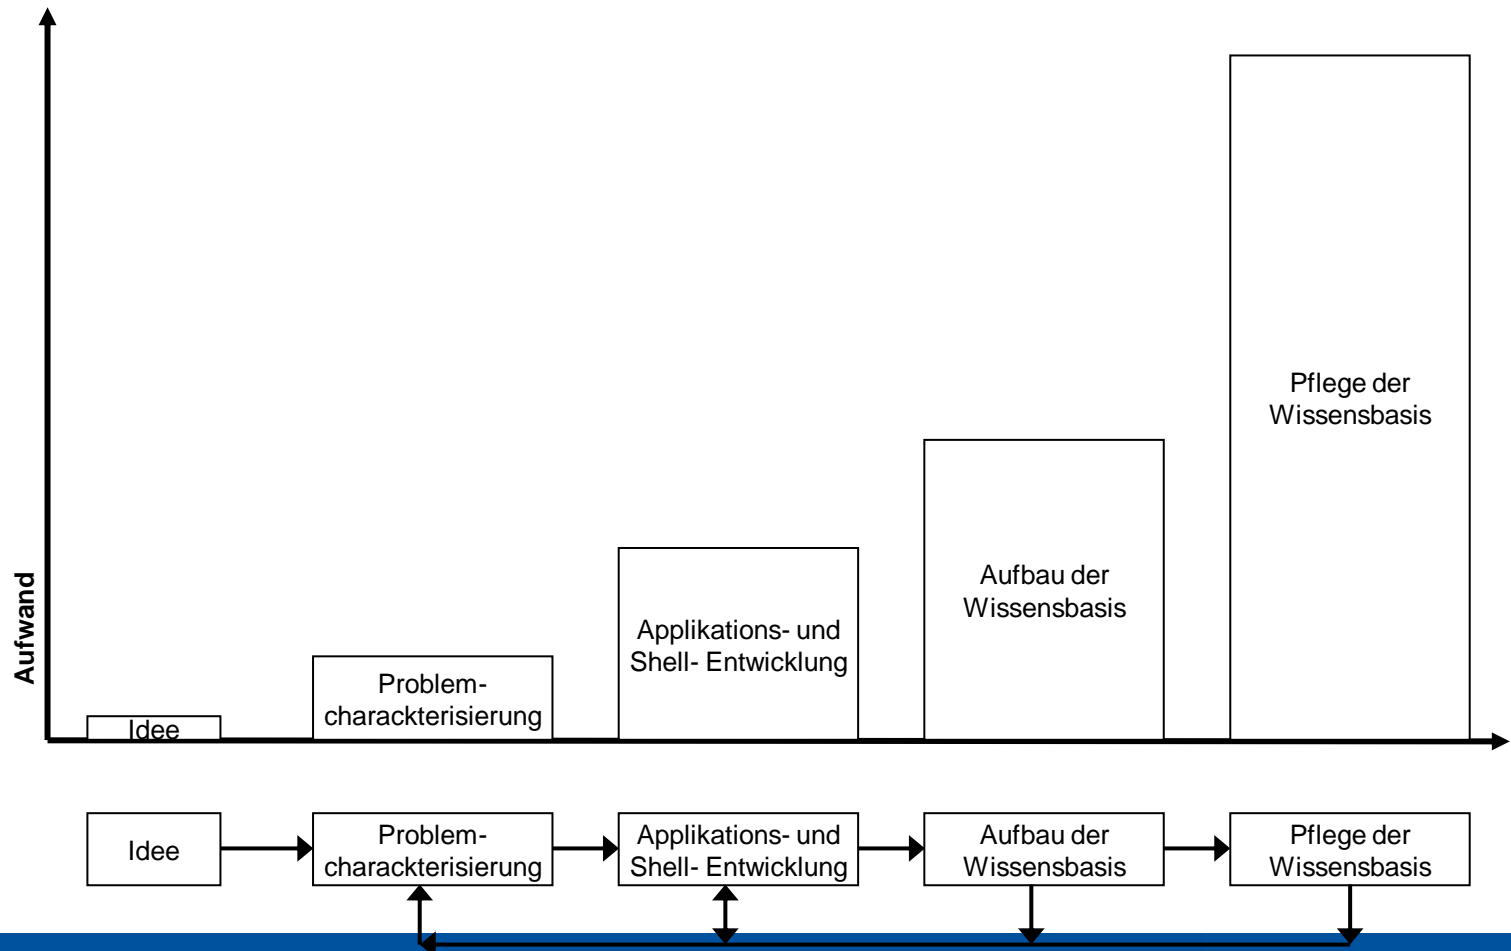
Aufwand

Idee

Problem-charackterisierung

Applikations- und Shell- Entwicklung

Aufbau der Wissensbasis

Pflege der Wissensbasis

Idee

Problem-charackterisierung

Applikations- und Shell- Entwicklung

Aufbau der Wissensbasis

Pflege der Wissensbasis